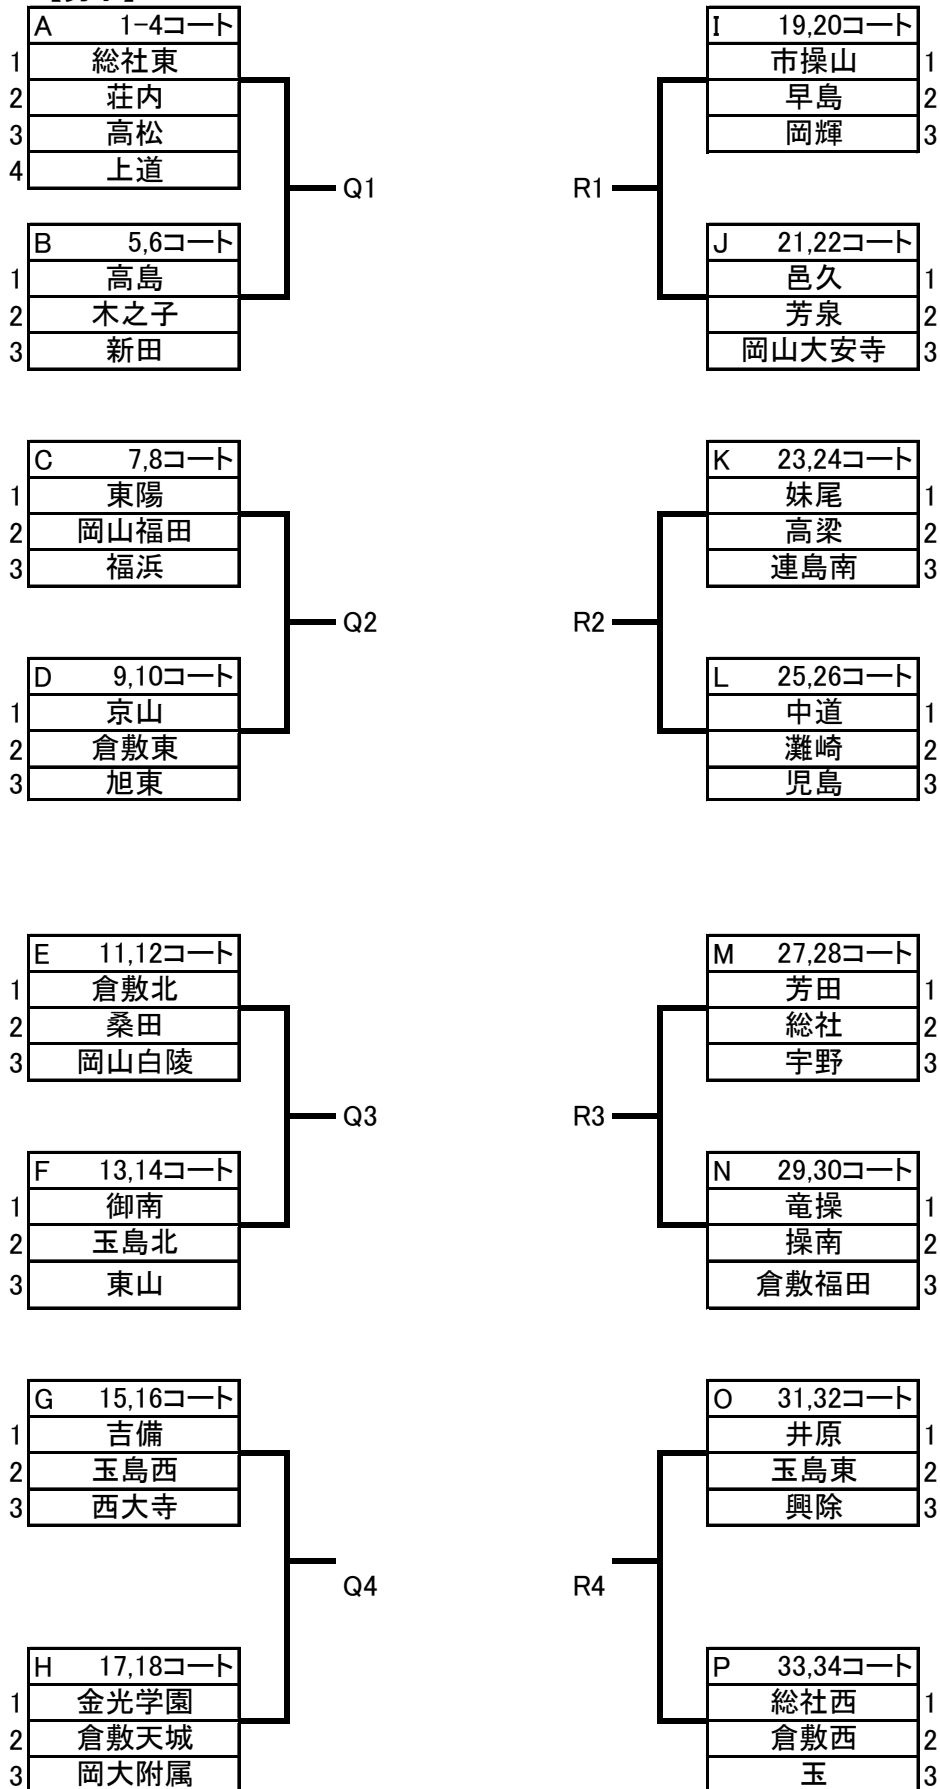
A 1-4コート
1 総社東
2 荘内
3 高松
4 上道

B 5,6コート
1 高島
2 木之子
3 新田

Q1

I 19,20コート
市操山 1
早島 2
岡輝 3

R1

J 21,22コート
邑久 1
芳泉 2
岡山大安寺 3

C 7,8コート
1 東陽
2 岡山福田
3 福浜

D 9,10コート
1 京山
2 倉敷東
3 旭東

Q2

K 23,24コート
妹尾 1
高梁 2
連島南 3

R2

L 25,26コート
中道 1
灘崎 2
児島 3

E 11,12コート
1 倉敷北
2 桑田
3 岡山白陵

F 13,14コート
1 御南
2 玉島北
3 東山

Q3

M 27,28コート
芳田 1
総社 2
宇野 3

R3

N 29,30コート
竜操 1
操南 2
倉敷福田 3

G 15,16コート
1 吉備
2 玉島西
3 西大寺

H 17,18コート
1 金光学園
2 倉敷天城
3 岡大附属

Q4

O 31,32コート
井原 1
玉島東 2
興除 3

R4

P 33,34コート
総社西 1
倉敷西 2
玉 3